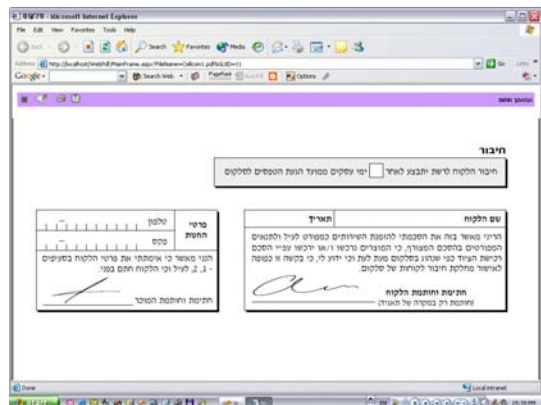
Microsoft Internet Explorer - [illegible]
File Edit View Favorites Tools Help
Back Search Favorites Media
Address http://localhost/WebPdf/MainFrame.aspx?FileName=Cellcom1.pdf&UID=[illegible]
Go Links
Google Search Web PageRank AutoFill Options
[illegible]

חיבור
חיבור הלקוח לרשת יתבצע לאחר ☐ ימי עסקים ממועד הגעת המסמכים לסלקום

| שם הלקוח | תאריך |
|---|---|

הריני מאשר בזה את הסכמתי להזמנת השירותים כמפורט לעיל ולתנאים המפורטים בהסכם המצורף, כי המוצרים נרכשו ו/או ירכשו עפ"י הסכם רכישת הציוד כפי שנחתם בסלקום מעל לעת וכי ידוע לי, כי בקשה זו כפופה לאישור מחלקת חיבור לקוחות של סלקום.

חתימת וחותמת הלקוח
(וחותמת רק בחתימה של תאגיד)

פרטי החנות
טלפון
פקס
הנני מאשר כי אימתתי את פרטי הלקוח בסעיפים 1 - 3, לעיל וכי הלקוח חתם בפני
חתימת וחותמת המוכר

Done
Local intranet